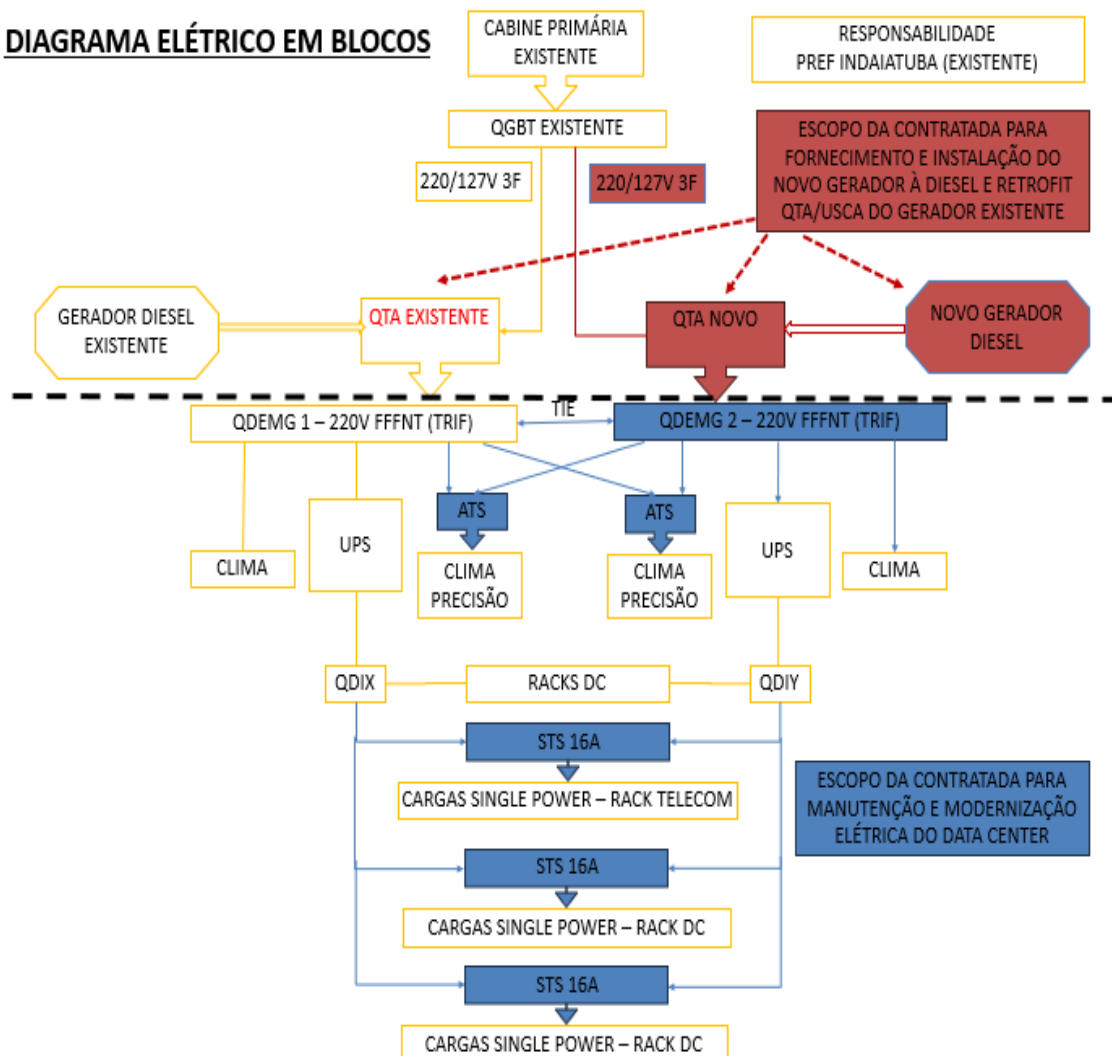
DIAGRAMA ELÉTRICO EM BLOCOS

CABINE PRIMÁRIA EXISTENTE

RESPONSABILIDADE PREF INDAIATUBA (EXISTENTE)

QGBT EXISTENTE

ESCOPO DA CONTRATADA PARA FORNECIMENTO E INSTALAÇÃO DO NOVO GERADOR À DIESEL E RETROFIT QTA/USCA DO GERADOR EXISTENTE

220/127V 3F

220/127V 3F

GERADOR DIESEL EXISTENTE

QTA EXISTENTE

QTA NOVO

NOVO GERADOR DIESEL

TIE

QDEMG 1 – 220V FFFNT (TRIF)

QDEMG 2 – 220V FFFNT (TRIF)

ATS

ATS

UPS

UPS

CLIMA

CLIMA PRECISÃO

CLIMA PRECISÃO

CLIMA

QDIX

RACKS DC

QDIY

STS 16A

CARGAS SINGLE POWER – RACK TELECOM

ESCOPO DA CONTRATADA PARA MANUTENÇÃO E MODERNIZAÇÃO ELÉTRICA DO DATA CENTER

STS 16A

CARGAS SINGLE POWER – RACK DC

STS 16A

CARGAS SINGLE POWER – RACK DC